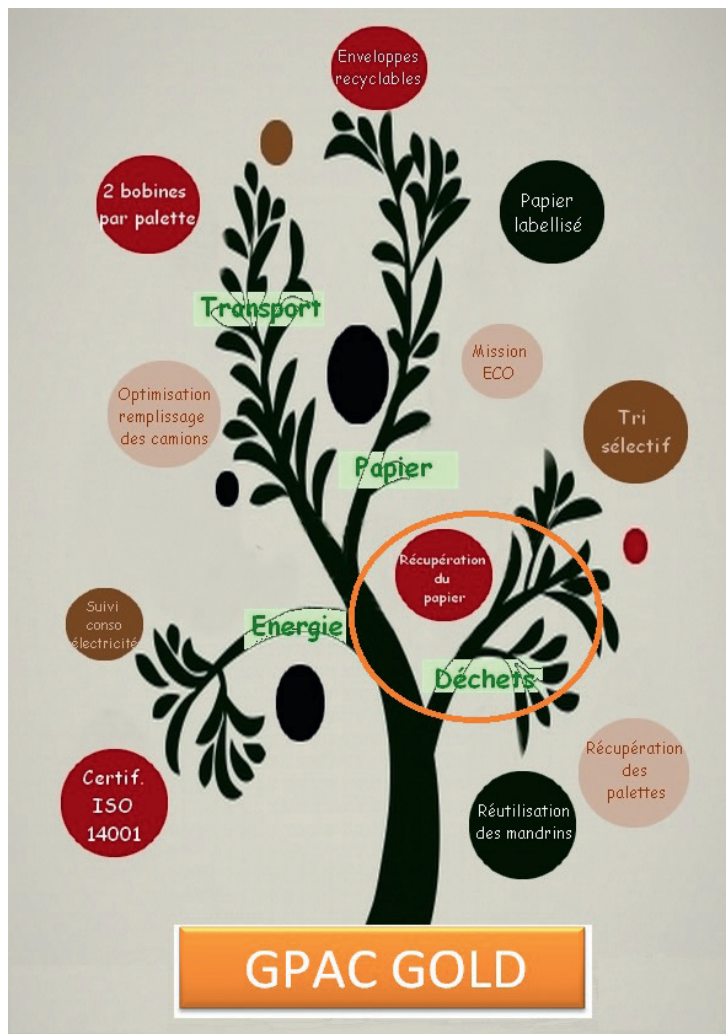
Enveloppes recyclables

2 bobines par palette

Papier labellisé

Transport

Mission ECO

Optimisation remplissage des camions

Tri sélectif

Papier

Récupération du papier

Suivi conso électricité

Energie

Déchets

Récupération des palettes

Certif. ISO 14001

Réutilisation des mandrins

GPAC GOLD